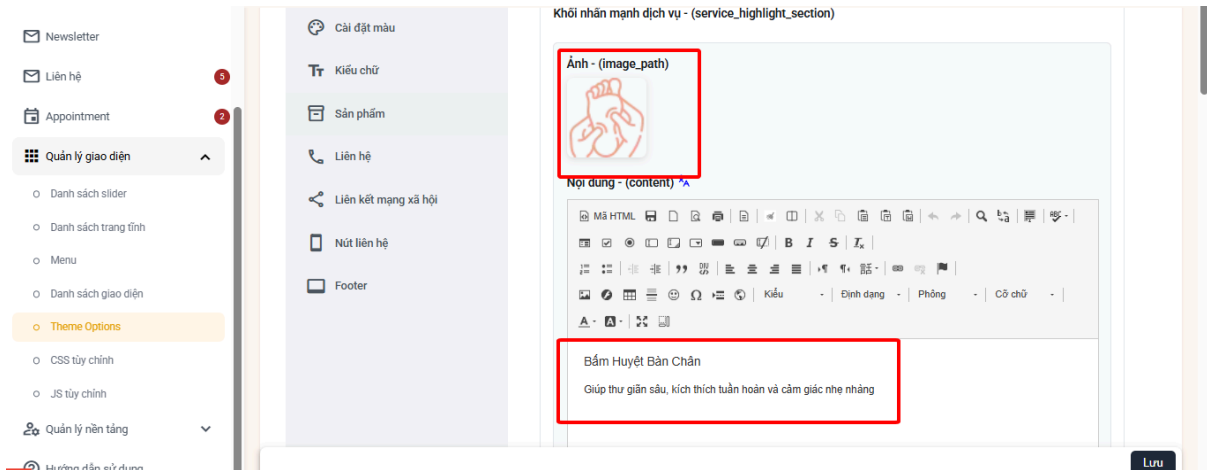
Newsletter

Liên hệ 5

Appointment 2

Quản lý giao diện

Danh sách slider

Danh sách trang tĩnh

Menu

Danh sách giao diện

Theme Options

CSS tùy chỉnh

JS tùy chỉnh

Quản lý nền tảng

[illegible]

Cài đặt màu

Kiểu chữ

Sản phẩm

Liên hệ

Liên kết mạng xã hội

Nút liên hệ

Footer

Khối nhấn mạnh dịch vụ - (service_highlight_section)

Ảnh - (image_path)

Nội dung - (content)

Mã HTML

B I S $I_x$

Kiểu Định dạng Phông Cỡ chữ

Bấm Huyệt Bàn Chân

Giúp thư giãn sâu, kích thích tuần hoàn và cảm giác nhẹ nhàng

Lưu